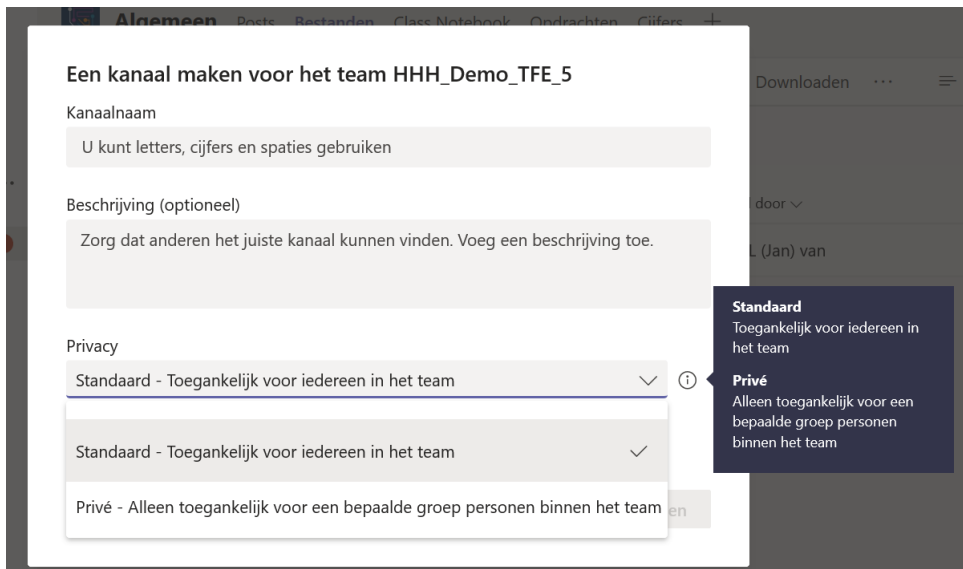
Algemeen Posts Bestanden Class Notebook Opdrachten Cijfers +

Downloaden ···

door

L (Jan) van

Een kanaal maken voor het team HHH_Demo_TFE_5

Kanaalnaam

U kunt letters, cijfers en spaties gebruiken

Beschrijving (optioneel)

Zorg dat anderen het juiste kanaal kunnen vinden. Voeg een beschrijving toe.

Privacy

Standaard - Toegankelijk voor iedereen in het team

Standaard - Toegankelijk voor iedereen in het team

Privé - Alleen toegankelijk voor een bepaalde groep personen binnen het team

en

Standaard
Toegankelijk voor iedereen in het team

Privé
Alleen toegankelijk voor een bepaalde groep personen binnen het team